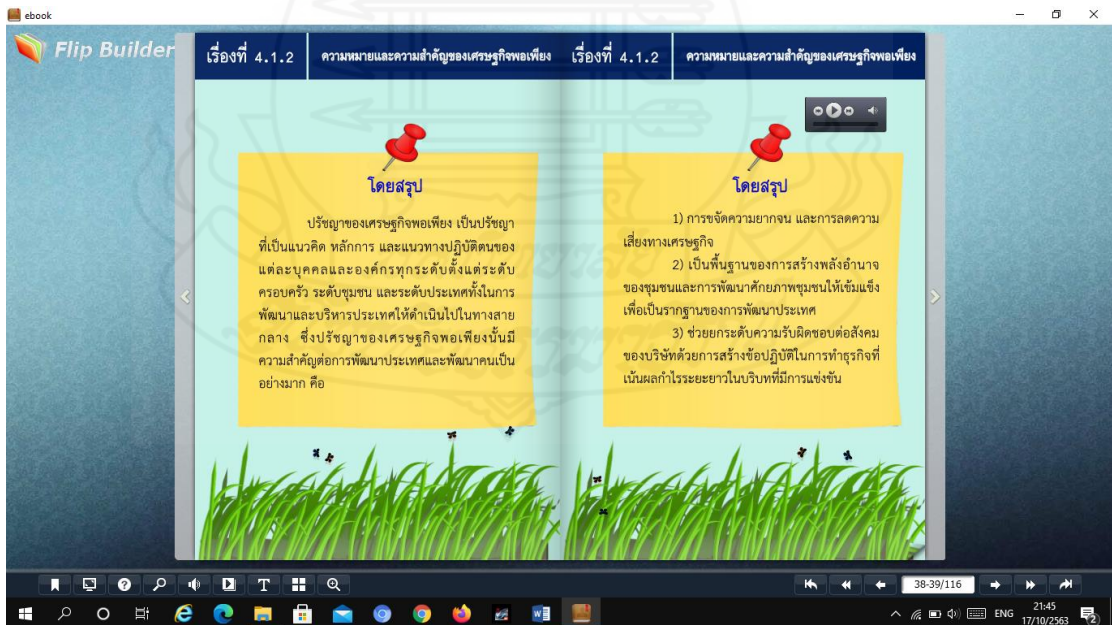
ebook

Flip Builder

เรื่องที่ 4.1.2 ความหมายและความสำคัญของเศรษฐกิจพอเพียง

โดยสรุป

ปรัชญาของเศรษฐกิจพอเพียง เป็นปรัชญาที่เป็นแนวคิด หลักการ และแนวทางปฏิบัติตนของแต่ละบุคคลและองค์กรทุกระดับตั้งแต่ระดับครอบครัว ระดับชุมชน และระดับประเทศทั้งในการพัฒนาและบริหารประเทศให้ดำเนินไปในทางสายกลาง ซึ่งปรัชญาของเศรษฐกิจพอเพียงนั้นมีความสำคัญต่อการพัฒนาประเทศและพัฒนาคนเป็นอย่างมาก คือ

เรื่องที่ 4.1.2 ความหมายและความสำคัญของเศรษฐกิจพอเพียง

โดยสรุป

1) การขจัดความยากจน และการลดความเสี่ยงทางเศรษฐกิจ

2) เป็นพื้นฐานของการสร้างพลังอำนาจของชุมชนและการพัฒนาศักยภาพชุมชนให้เข้มแข็งเพื่อเป็นรากฐานของการพัฒนาประเทศ

3) ช่วยยกระดับความรับผิดชอบต่อสังคมของบริษัทด้วยการสร้างข้อปฏิบัติในการทำธุรกิจที่เน้นผลกำไรระยะยาวในบริบทที่มีการแข่งขัน

T

38-39/116

ENG 21:45 17/10/2563